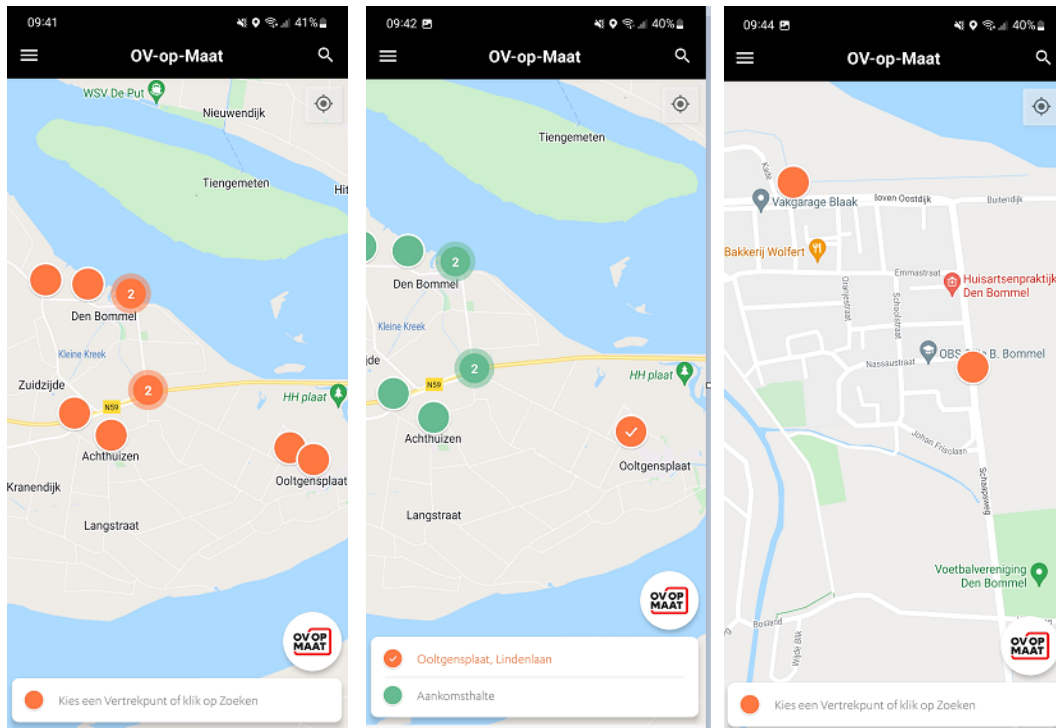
09:41
41%
OV-op-Maat
WSV De Put
Nieuwendijk
Tiengemeten
Hit
2
Den Bommel
Kleine Kreek
Zuidzijde
2
N59
HH plaat
Achthuizen
Kranendijk
Ooltgensplaat
Langstraat
OV OP MAAT
Kies een Vertrekpunt of klik op Zoeken

09:42
40%
OV-op-Maat
Tiengemeten
2
Den Bommel
Kleine Kreek
zijde
2
N59
HH plaat
Achthuizen
Ooltgensplaat
Langstraat
OV OP MAAT
Ooltgensplaat, Lindenlaan
Aankomsthalte

09:44
40%
OV-op-Maat
Vakgarage Blaak
Boven Oostdijk
Buitendijk
Bakkerij Wolfert
Emmastraat
Huisartsenpraktijk Den Bommel
Oranjestraat
Schoolstraat
Nassaustraat
OBS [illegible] B. Bommel
Johan Frisolaan
Schapeweg
Voetbalvereniging Den Bommel
Bosland
OV OP MAAT
Kies een Vertrekpunt of klik op Zoeken